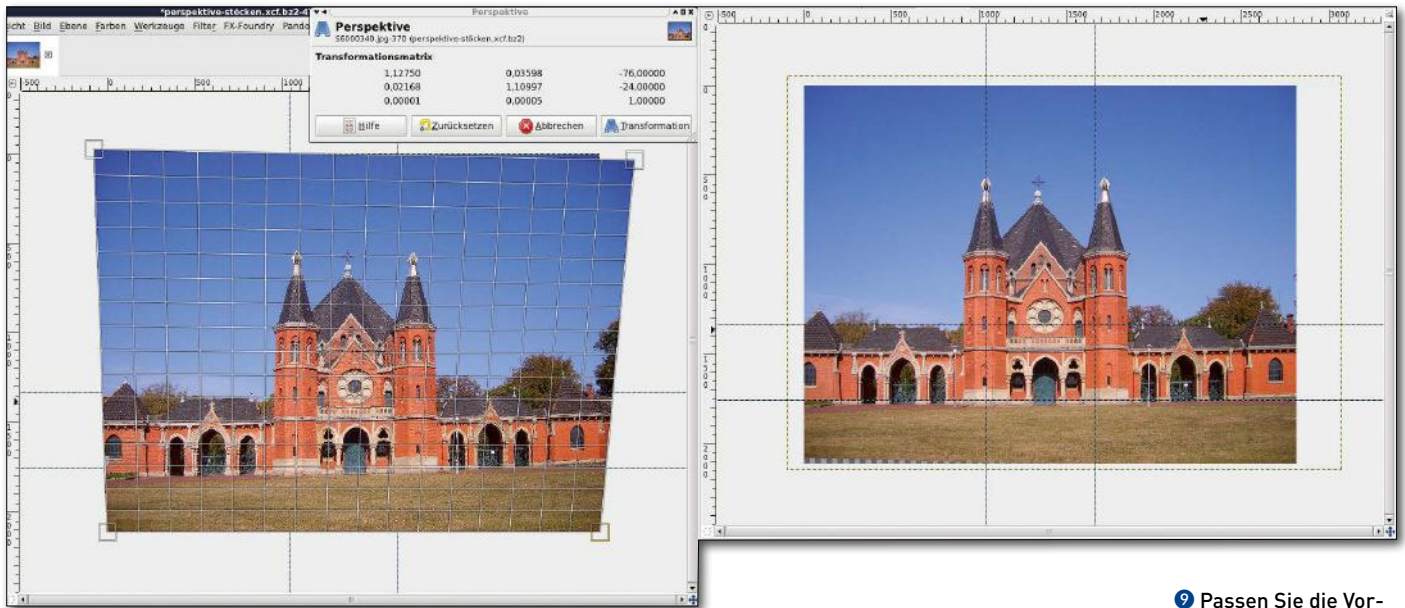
*perspektive-stöcken.xcf.bz2-4

icht Bild Ebene Farben Werkzeuge Filter FX-Foundry Pando

Perspektive

Perspektive

S6000340.jpg-370 (perspektive-stöcken.xcf.bz2)

Transformationsmatrix

| | | |
|---|---|---|
| 1,12750 | 0,03598 | -76,00000 |
| 0,02168 | 1,10997 | -24,00000 |
| 0,00001 | 0,00005 | 1,00000 |

Hilfe Zurücksetzen Abbrechen Transformation

500 0 500 1000

500 0 500 1000 1500 2000 2500 3000

❾ Passen Sie die Vor-